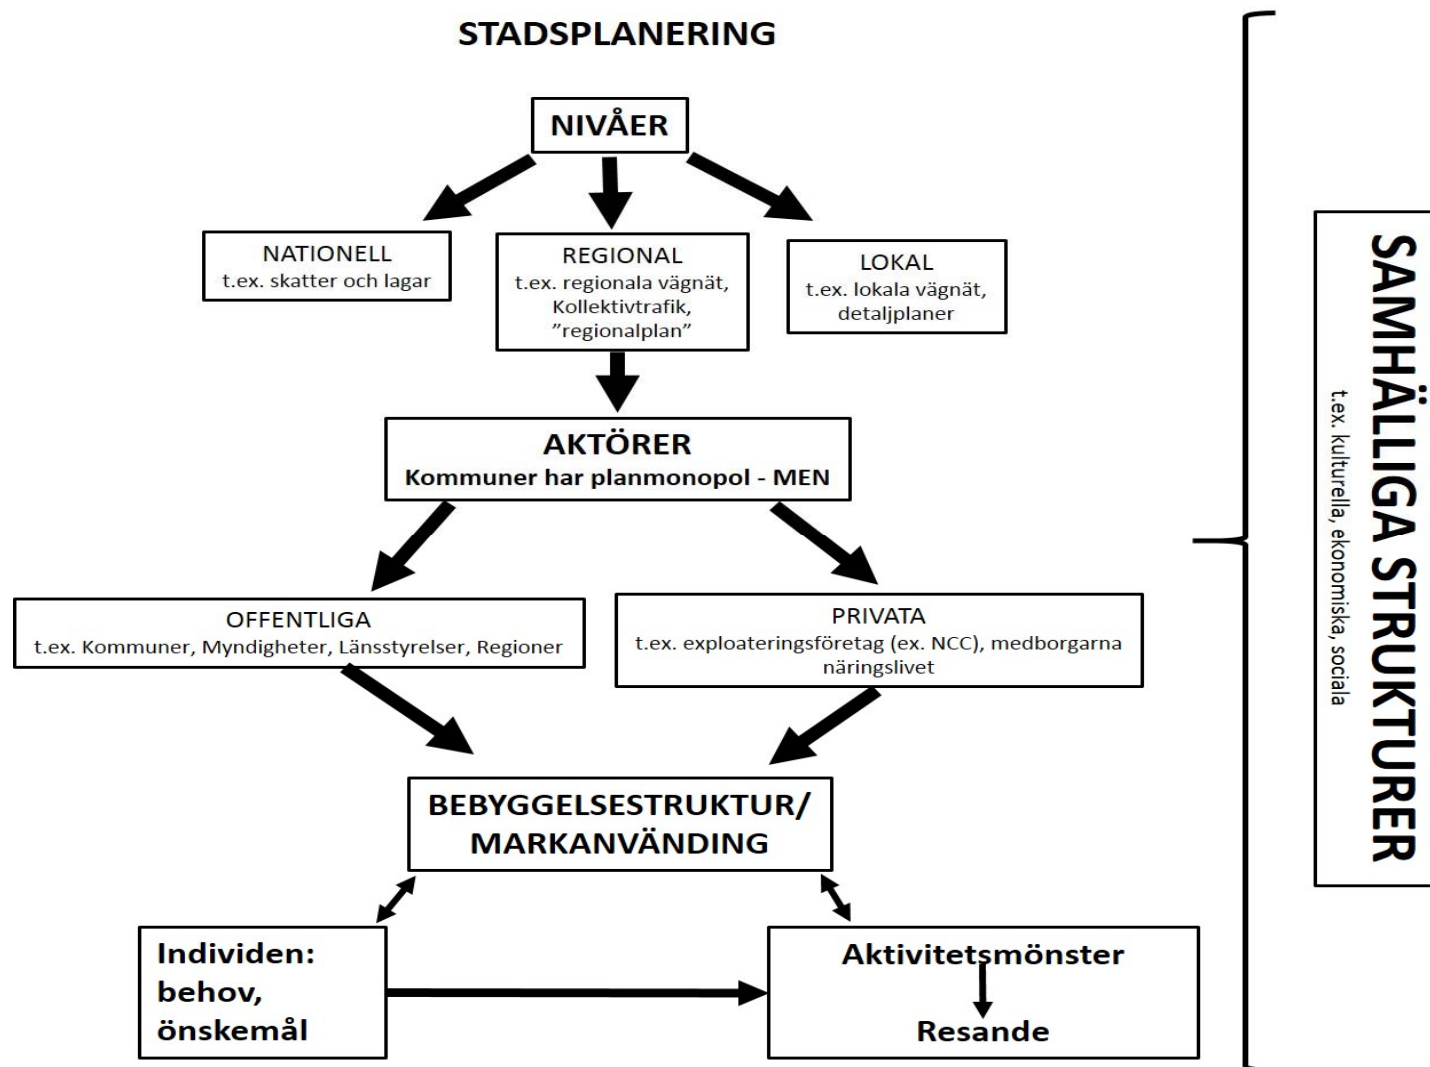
STADSPLANERING

NIVÅER

NATIONELL
t.ex. skatter och lagar

REGIONAL
t.ex. regionala vägnät, Kollektivtrafik, ”regionalplan”

LOKAL
t.ex. lokala vägnät, detaljplaner

AKTÖRER
Kommuner har planmonopol - MEN

OFFENTLIGA
t.ex. Kommuner, Myndigheter, Länsstyrelser, Regioner

PRIVATA
t.ex. exploateringsföretag (ex. NCC), medborgarna näringslivet

BEBYGGELSESTRUKTUR/ MARKANVÄNDING

Individen: behov, önskemål

Aktivitetsmönster

Resande

SAMHÄLLIGA STRUKTURER
t.ex. kulturella, ekonomiska, sociala